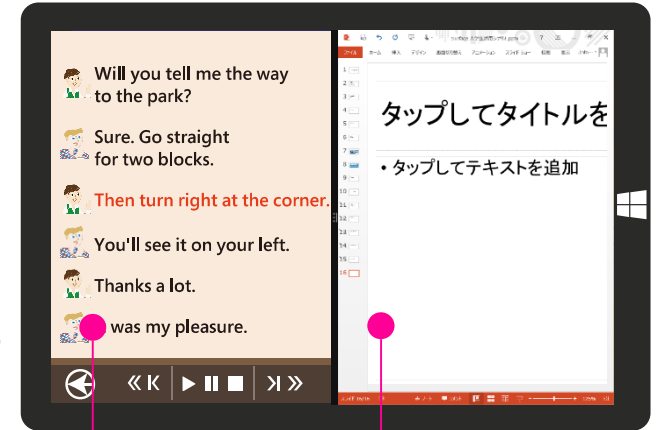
Will you tell me the way to the park?

Sure. Go straight for two blocks.

Then turn right at the corner.

You'll see it on your left.

Thanks a lot.

was my pleasure.

ファイル ホーム 挿入 デザイン 画面切り替え アニメーション スライド ショー 校閲 表示

タップしてタイトルを

• タップしてテキストを追加